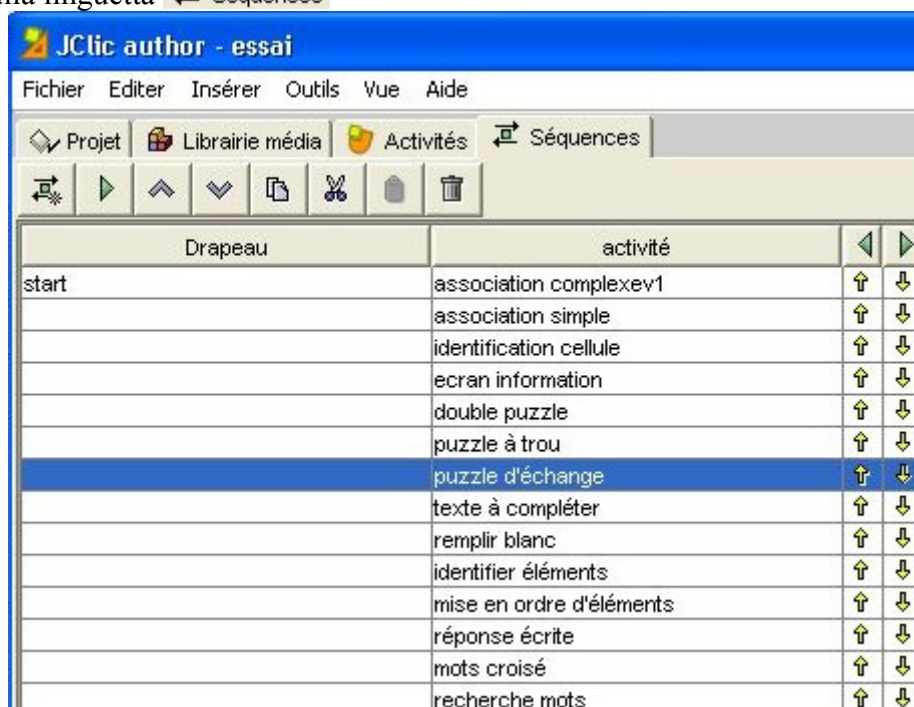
na lingüeta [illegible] Séquences

JClic author - essai

Fichier Editer Insérer Outils Vue Aide

Projet | Librairie média | Activités | Séquences

| Drapeau | activité |
|---|---|
| start | association complexev1 |
| | association simple |
| | identification cellule |
| | ecran information |
| | double puzzle |
| | puzzle à trou |
| | puzzle d'échange |
| | texte à compléter |
| | remplir blanc |
| | identifier éléments |
| | mise en ordre d'éléments |
| | réponse écrite |
| | mots croisé |
| | recherche mots |